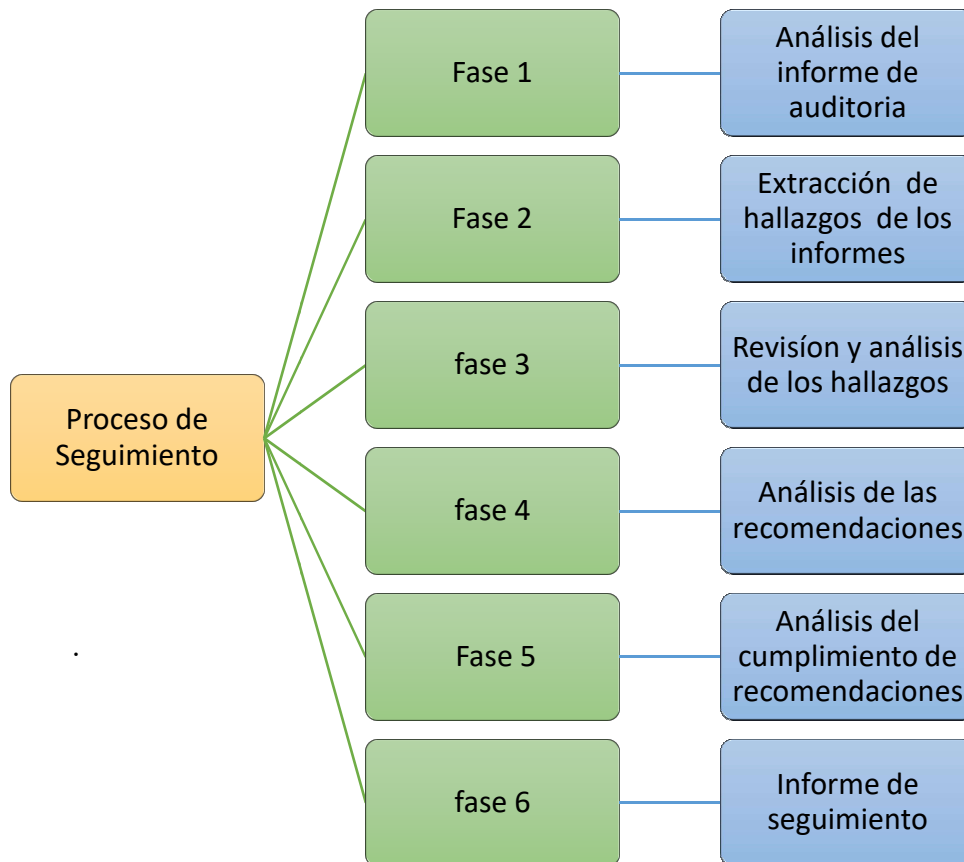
Proceso de Seguimiento

Fase 1

Análisis del informe de auditoria

Fase 2

Extracción de hallazgos de los informes

fase 3

Revisíon y análisis de los hallazgos

fase 4

Análisis de las recomendaciones

Fase 5

Análisis del cumplimiento de recomendaciones

fase 6

Informe de seguimiento

.